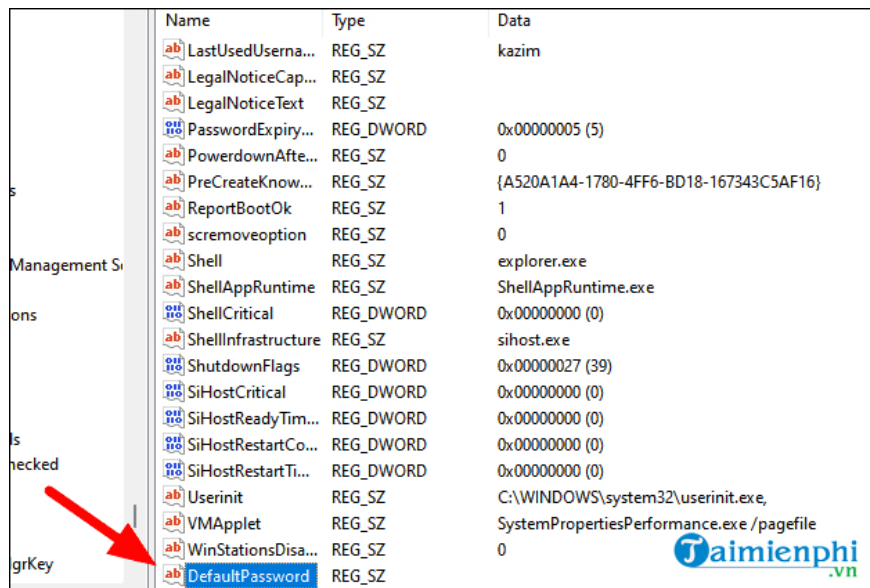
s
Management S
ons
ls
hecked
lgrKey

| Name | Type | Data |
|---|---|---|
| LastUsedUserna... | REG_SZ | kazim |
| LegalNoticeCap... | REG_SZ | |
| LegalNoticeText | REG_SZ | |
| PasswordExpiry... | REG_DWORD | 0x00000005 (5) |
| PowerdownAfte... | REG_SZ | 0 |
| PreCreateKnow... | REG_SZ | {A520A1A4-1780-4FF6-BD18-167343C5AF16} |
| ReportBootOk | REG_SZ | 1 |
| scremoveoption | REG_SZ | 0 |
| Shell | REG_SZ | explorer.exe |
| ShellAppRuntime | REG_SZ | ShellAppRuntime.exe |
| ShellCritical | REG_DWORD | 0x00000000 (0) |
| ShellInfrastructure | REG_SZ | sihost.exe |
| ShutdownFlags | REG_DWORD | 0x00000027 (39) |
| SiHostCritical | REG_DWORD | 0x00000000 (0) |
| SiHostReadyTim... | REG_DWORD | 0x00000000 (0) |
| SiHostRestartCo... | REG_DWORD | 0x00000000 (0) |
| SiHostRestartTi... | REG_DWORD | 0x00000000 (0) |
| Userinit | REG_SZ | C:\WINDOWS\system32\userinit.exe, |
| VMApplet | REG_SZ | SystemPropertiesPerformance.exe /pagefile |
| WinStationsDisa... | REG_SZ | 0 |
| DefaultPassword | REG_SZ | |

Taimienphi .vn